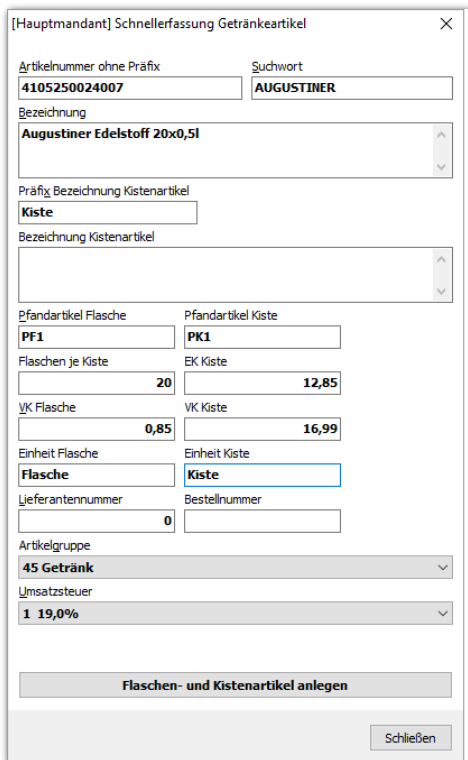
[Hauptmandant] Schnellerfassung Getränkeartikel

Artikelnummer ohne Präfix
4105250024007

Suchwort
AUGUSTINER

Bezeichnung
Augustiner Edelstoff 20x0,5l

Präfix Bezeichnung Kistenartikel
Kiste

Bezeichnung Kistenartikel

Pfandartikel Flasche
PF1

Pfandartikel Kiste
PK1

Flaschen je Kiste
20

EK Kiste
12,85

VK Flasche
0,85

VK Kiste
16,99

Einheit Flasche
Flasche

Einheit Kiste
Kiste

Lieferantennummer
0

Bestellnummer

Artikelgruppe
45 Getränk

Umsatzsteuer
1 19,0%

Flaschen- und Kistenartikel anlegen

Schließen